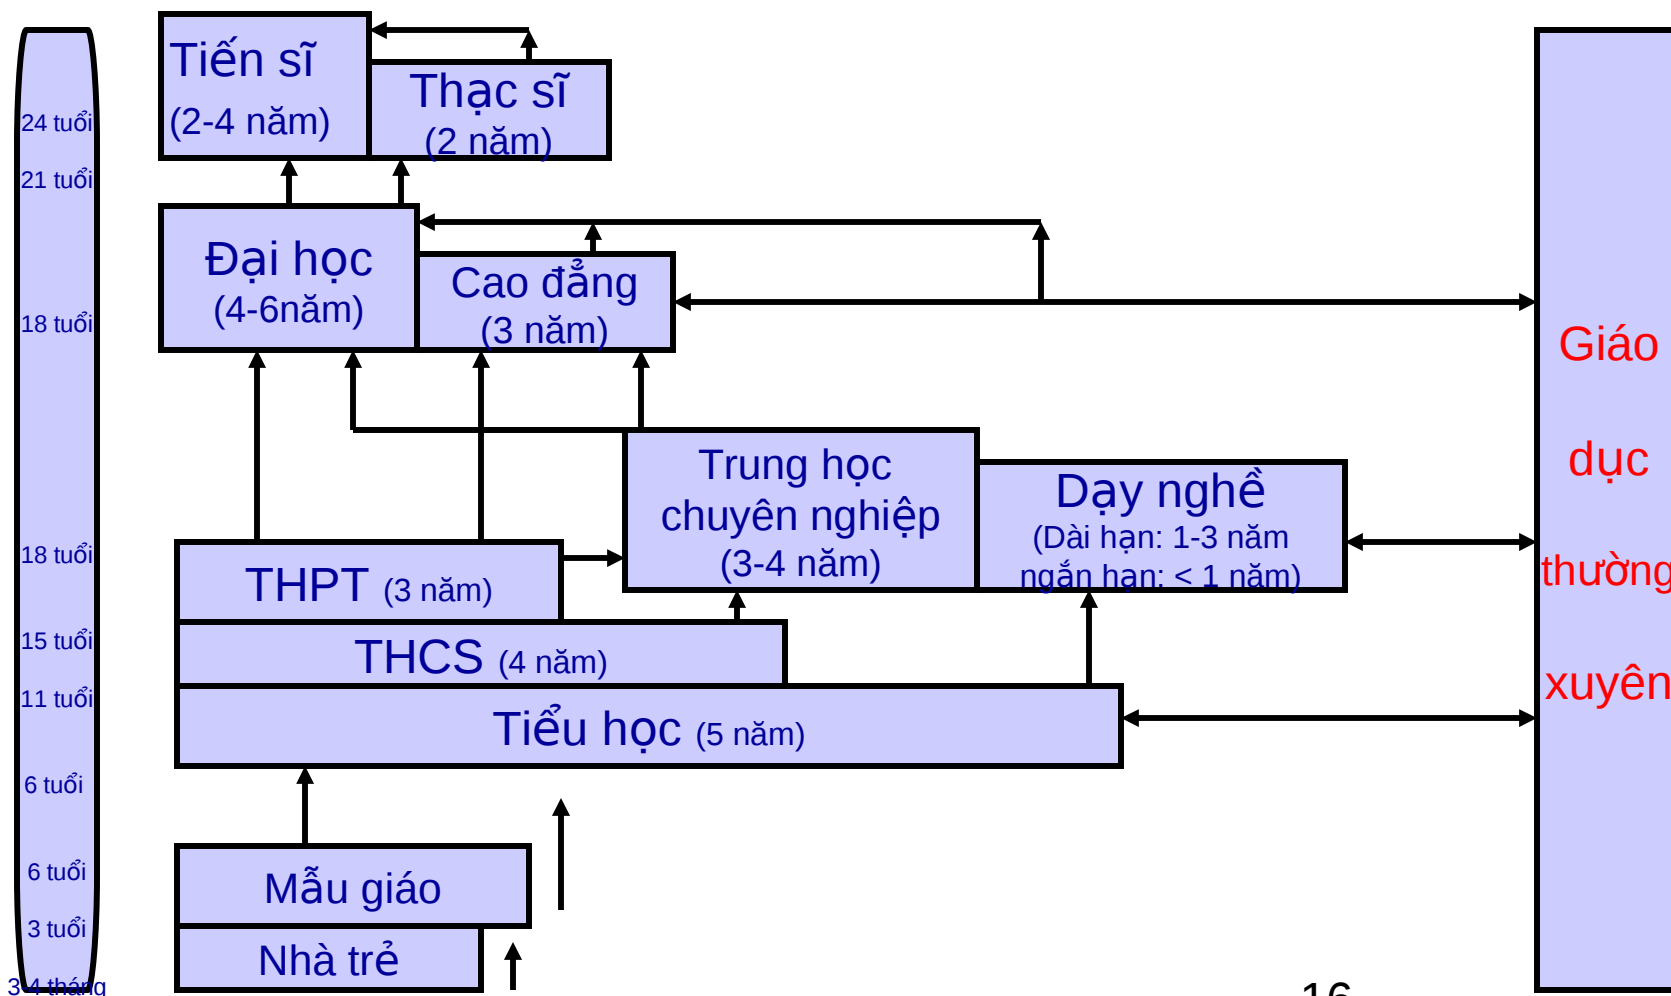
24 tuổi
21 tuổi
18 tuổi
18 tuổi
15 tuổi
11 tuổi
6 tuổi
6 tuổi
3 tuổi
3-4 tháng

Tiến sĩ (2-4 năm)

Thạc sĩ (2 năm)

Đại học (4-6năm)

Cao đẳng (3 năm)

Trung học chuyên nghiệp (3-4 năm)

Dạy nghề (Dài hạn: 1-3 năm ngắn hạn: < 1 năm)

THPT (3 năm)

THCS (4 năm)

Tiểu học (5 năm)

Mẫu giáo

Nhà trẻ

Giáo dục thường xuyên

16